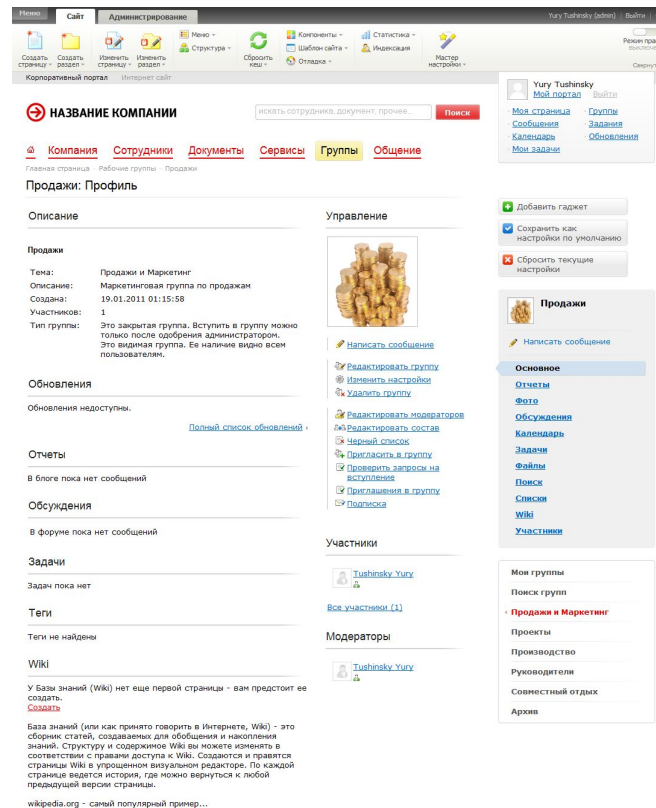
Меню | Сайт | Администрирование

Yury Tushinsky (admin) | Выйти

Создать страницу | Создать раздел | Изменить страницу | Изменить раздел | Меню | Структура | Сбросить кеш | Компоненты | Шаблон сайта | Отладка | Статистика | Индексация | Мастер настройки | Режим правки | Свернуть

Корпоративный портал | Интернет сайт

НАЗВАНИЕ КОМПАНИИ

искать сотрудника, документ, прочее... | Поиск

Yury Tushinsky
Мой портал | Выйти

Моя страница | Группы
Сообщения | Задания
Календарь | Обновления
Мои задачи

Компания | Сотрудники | Документы | Сервисы | Группы | Общение

Главная страница › Рабочие группы › Продажи

Продажи: Профиль

Описание

Продажи

| | |
|---|---|
| Тема: | Продажи и Маркетинг |
| Описание: | Маркетинговая группа по продажам |
| Создана: | 19.01.2011 01:15:58 |
| Участников: | 1 |
| Тип группы: | Это закрытая группа. Вступить в группу можно только после одобрения администратором. Это видимая группа. Ее наличие видно всем пользователям. |

Обновления

Обновления недоступны.

Полный список обновлений ›

Отчеты

В блоге пока нет сообщений

Обсуждения

В форуме пока нет сообщений

Задачи

Задач пока нет

Теги

Теги не найдены

Wiki

У Базы знаний (Wiki) нет еще первой страницы - вам предстоит ее создать.
Создать

База знаний (или как принято говорить в Интернете, Wiki) - это сборник статей, создаваемых для обобщения и накопления знаний. Структуру и содержимое Wiki вы можете изменять в соответствии с правами доступа к Wiki. Создаются и правятся страницы Wiki в упрощенном визуальном редакторе. По каждой странице ведется история, где можно вернуться к любой предыдущей версии страницы.

wikipedia.org - самый популярный пример...

Управление

Написать сообщение
Редактировать группу
Изменить настройки
Удалить группу
Редактировать модераторов
Редактировать состав
Черный список
Пригласить в группу
Проверить запросы на вступление
Приглашения в группу
Подписка

Участники

Tushinsky Yury

Все участники (1)

Модераторы

Tushinsky Yury

Добавить гаджет
Сохранить как настройки по умолчанию
Сбросить текущие настройки

Продажи

Написать сообщение

Основное
Отчеты
Фото
Обсуждения
Календарь
Задачи
Файлы
Поиск
Списки
Wiki
Участники

Мои группы
Поиск групп
Продажи и Маркетинг
Проекты
Производство
Руководители
Совместный отдых
Архив